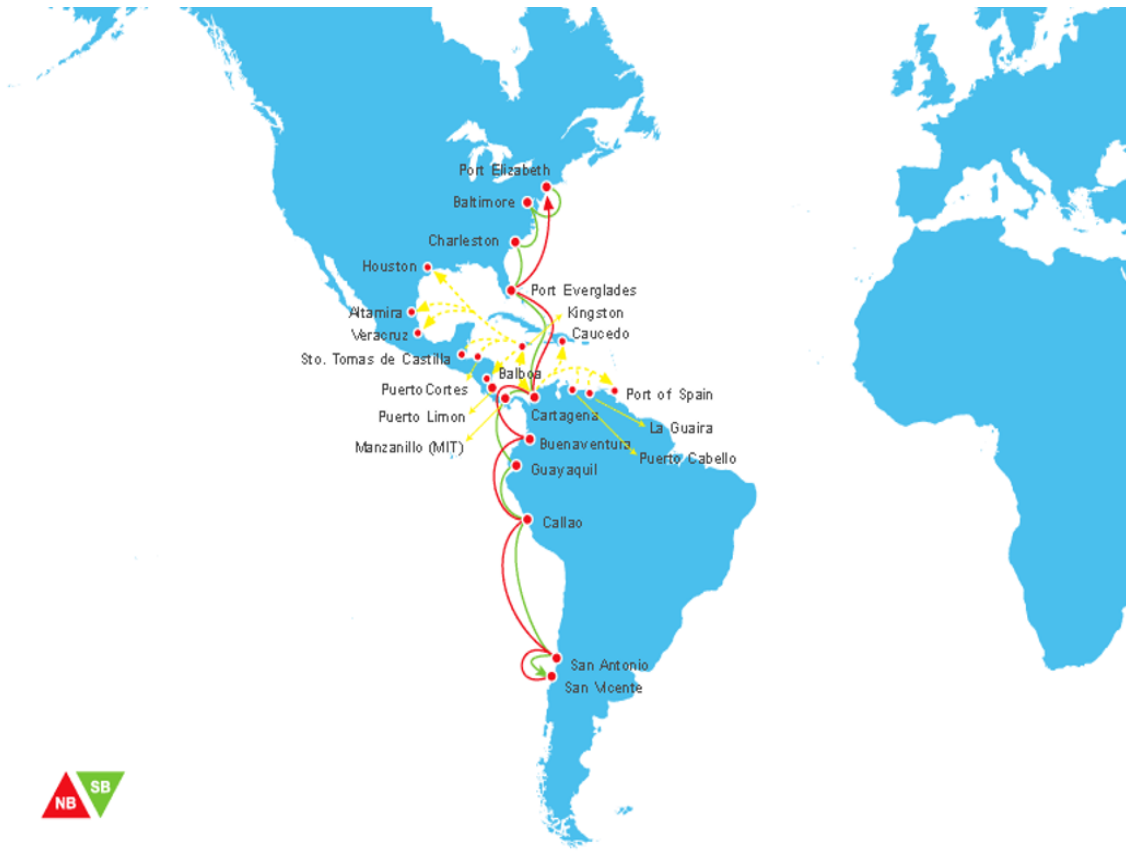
Port Elizabeth
Baltimore
Charleston
Houston
Port Everglades
Kingston
Altamira
Veracruz
Caucedo
Sto. Tomas de Castilla
Balboa
Puerto Cortes
Port of Spain
Puerto Limon
Cartagena
La Guaira
Manzanillo (MIT)
Buenaventura
Puerto Cabello
Guayaquil
Callao
San Antonio
San Vicente
NB
SB